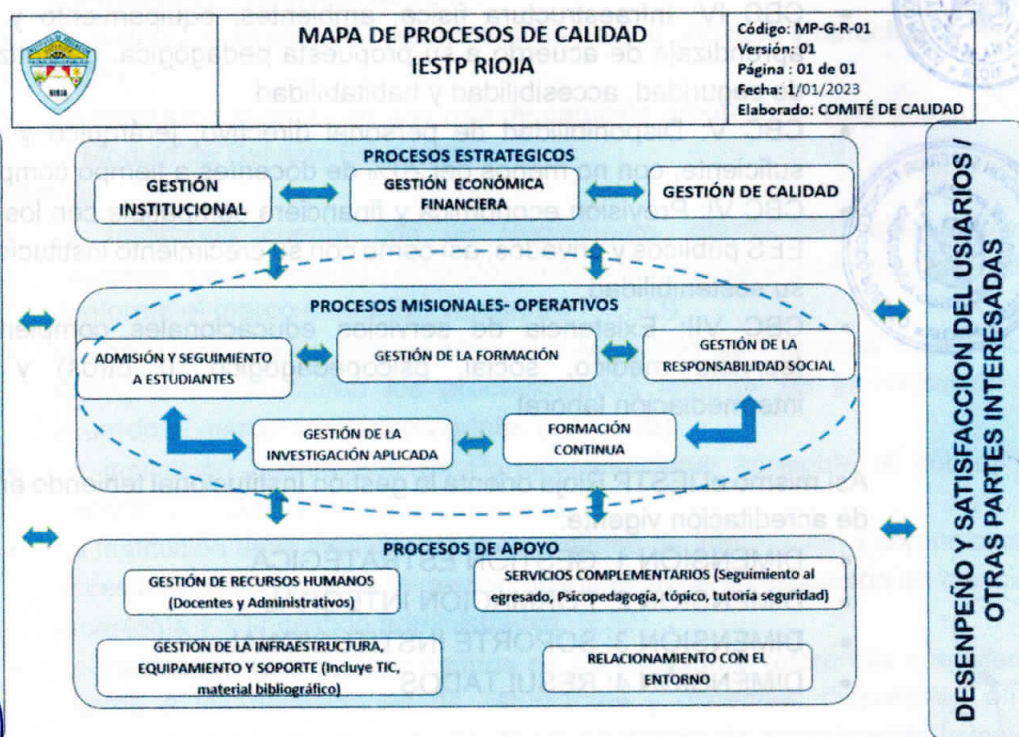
RIOJA

MAPA DE PROCESOS DE CALIDAD
IESTP RIOJA

Código: MP-G-R-01
Versión: 01
Página : 01 de 01
Fecha: 1/01/2023
Elaborado: COMITÉ DE CALIDAD

PROCESOS ESTRATEGICOS

GESTIÓN INSTITUCIONAL

GESTIÓN ECONÓMICA FINANCIERA

GESTIÓN DE CALIDAD

PROCESOS MISIONALES- OPERATIVOS

ADMISIÓN Y SEGUIMIENTO A ESTUDIANTES

GESTIÓN DE LA FORMACIÓN

GESTIÓN DE LA RESPONSABILIDAD SOCIAL

GESTIÓN DE LA INVESTIGACIÓN APLICADA

FORMACIÓN CONTINUA

PROCESOS DE APOYO

GESTIÓN DE RECURSOS HUMANOS (Docentes y Administrativos)

SERVICIOS COMPLEMENTARIOS (Seguimiento al egresado, Psicopedagogía, tópico, tutoria seguridad)

GESTIÓN DE LA INFRAESTRUCTURA, EQUIPAMIENTO Y SOPORTE (Incluye TIC, material bibliográfico)

RELACIONAMIENTO CON EL ENTORNO

DESENPEÑO Y SATISFACCION DEL USIARIOS / OTRAS PARTES INTERESADAS